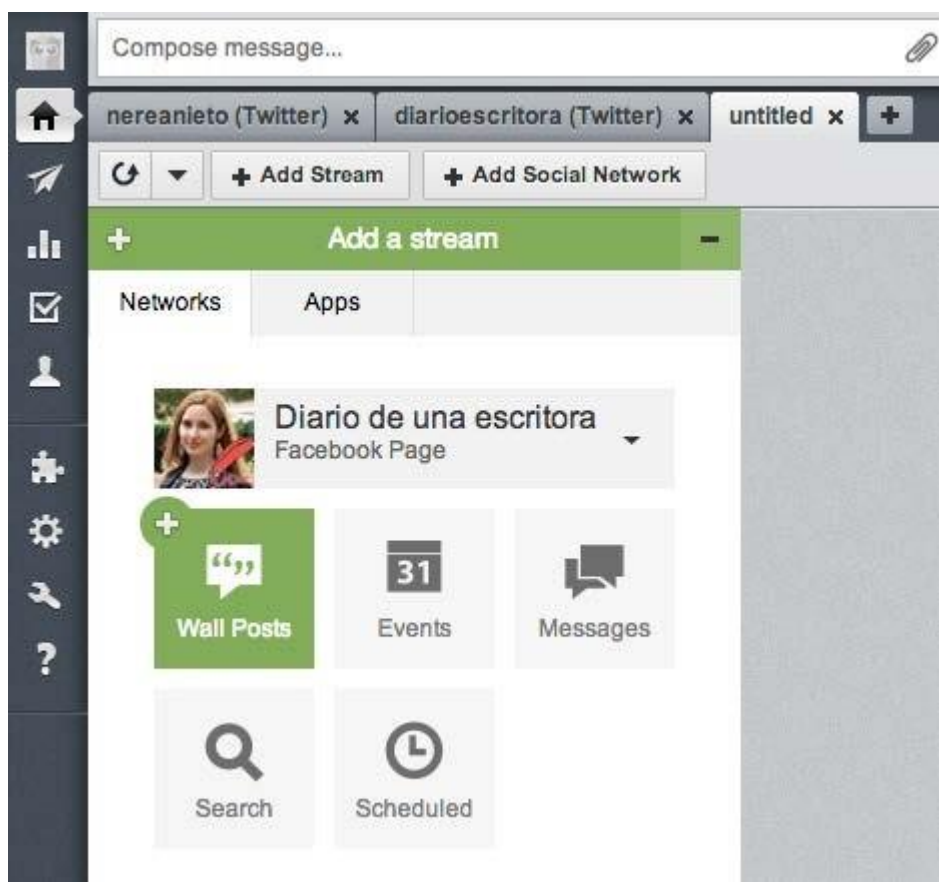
Compose message...

nereanieto (Twitter) ×
diarioescritora (Twitter) ×
untitled ×
+

+ Add Stream
+ Add Social Network

+ Add a stream −

Networks
Apps

Diario de una escritora
Facebook Page

+
Wall Posts
31
Events
Messages
Search
Scheduled